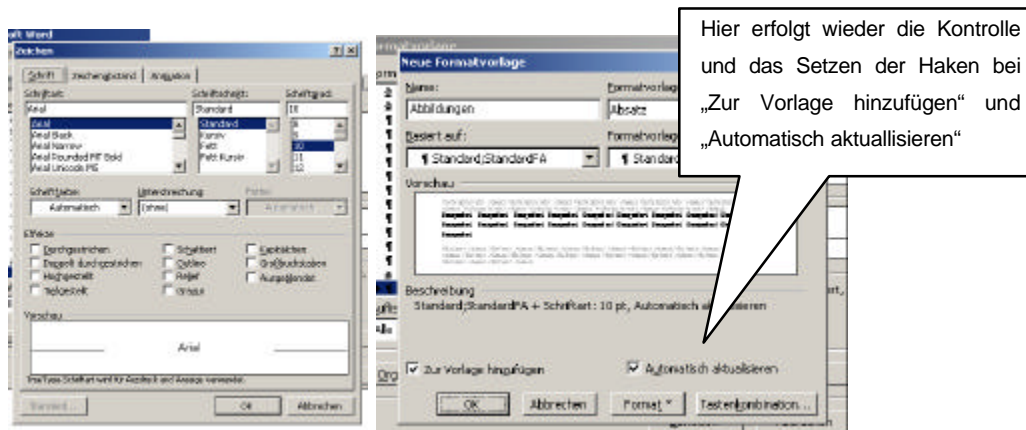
Hier erfolgt wieder die Kontrolle und das Setzen der Haken bei „Zur Vorlage hinzufügen“ und „Automatisch aktuallisieren“

oft Word
Zeichen
Schrift | Zeichenabstand | Animation
Schriftart:
Arial
Arial
Arial Black
Arial Narrow
Arial Rounded MT Bold
Arial Unicode MS
Schriftschnitt:
Standard
Standard
Kursiv
Fett
Fett Kursiv
Schriftgrad:
10
8
9
10
11
12
Schriftfarbe:
Automatisch
Unterstreichung:
(ohne)
Farbe:
Automatisch
Effekte
Durchgestrichen
Doppelt durchgestrichen
Hochgestellt
Tiefgestellt
Schattiert
Umriss
Relief
Gravur
Kapitälchen
Großbuchstaben
Ausgeblendet
Vorschau
Arial
TrueType-Schriftart wird für Bildschirm und Ausgabe verwendet.
Standard...
OK
Abbrechen

Neue Formatvorlage
Name:
Abbildungen
Formatvorlage
Absatz
Basiert auf:
¶ Standard;StandardFA
Formatvorlage
¶ Standard
Vorschau
Beschreibung
Standard;StandardFA + Schriftart: 10 pt, Automatisch a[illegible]ieren
Zur Vorlage hinzufügen
Automatisch aktualisieren
OK
Abbrechen
Format
Tastenkombination...